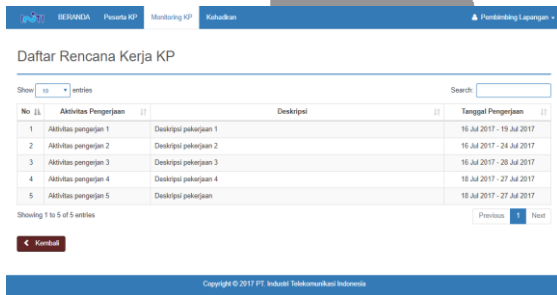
BERANDA Peserta KP Monitoring KP Kehadiran

Pembimbing Lapangan

Daftar Rencana Kerja KP

Show 10 entries

Search:

| No | Aktivitas Pengerjaan | Deskripsi | Tanggal Pengerjaan |
|---|---|---|---|
| 1 | Aktivitas pengerjan 1 | Deskripsi pekerjaan 1 | 16 Jul 2017 - 19 Jul 2017 |
| 2 | Aktivitas pengerjan 2 | Deskripsi pekerjaan 2 | 16 Jul 2017 - 24 Jul 2017 |
| 3 | Aktivitas pengerjan 3 | Deskripsi pekerjaan 3 | 16 Jul 2017 - 28 Jul 2017 |
| 4 | Aktivitas pengerjan 4 | Deskripsi pekerjaan 4 | 18 Jul 2017 - 27 Jul 2017 |
| 5 | Aktivitas pengerjan 5 | Deskripsi pekerjaan | 18 Jul 2017 - 27 Jul 2017 |

Showing 1 to 5 of 5 entries

Previous 1 Next

Kembali

Copyright © 2017 PT. Industri Telekomunikasi Indonesia